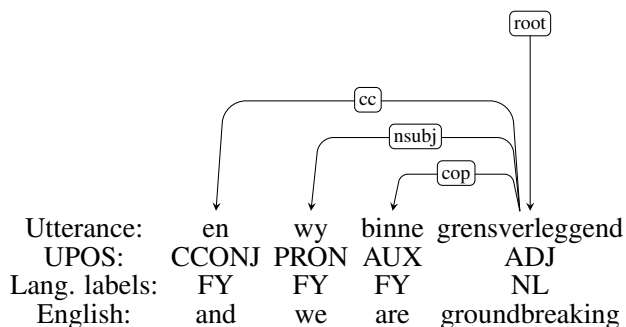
root

cc

nsubj

cop

| | | | | |
|---|---|---|---|---|
| Utterance: | en | wy | binne | grensverleggend |
| UPOS: | CCONJ | PRON | AUX | ADJ |
| Lang. labels: | FY | FY | FY | NL |
| English: | and | we | are | groundbreaking |